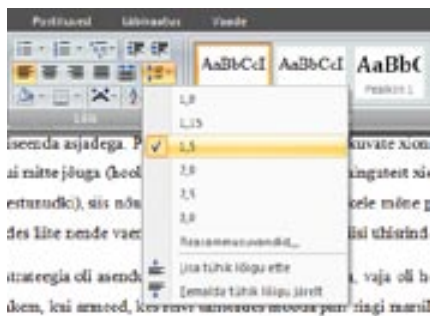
Postitused Läbivaatus Vaade

AaBbCcI AaBbCcI AaBbC
Pealkiri 1

Lõik

1,0
1,15
1,5
2,0
2,5
3,0
Reavahesuvandid...
Lisa tühik lõigu ette
Eemalda tühik lõigu järelt

iseenda asjadega. P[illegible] kuvate xiona
ai mitte jõuga (hool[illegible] kingateit sic
estusudi); siis nõu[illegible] kele mõne p
des lite xende vaei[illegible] isi tihisind

strateegia oli asend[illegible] , vaja oli b
dom, lcai armoed, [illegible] zingi marii